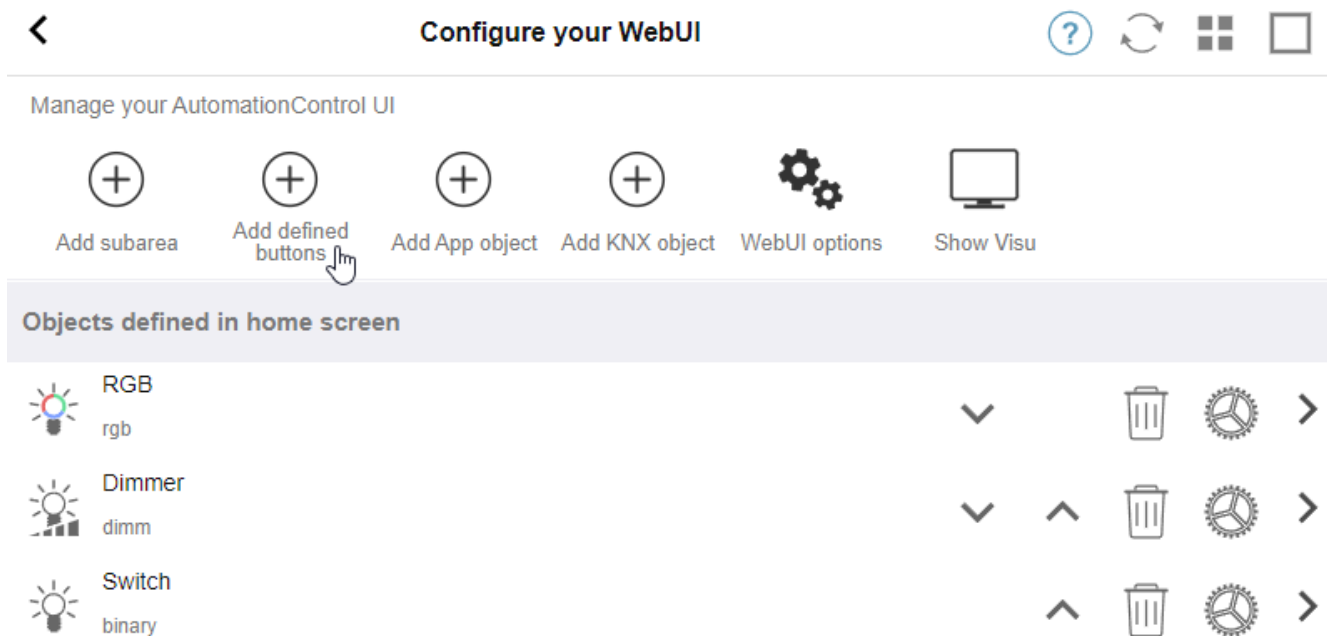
Configure your WebUI

?

Manage your AutomationControl UI

Add subarea

Add defined buttons

Add App object

Add KNX object

WebUI options

Show Visu

Objects defined in home screen

RGB
rgb

Dimmer
dimm

Switch
binary